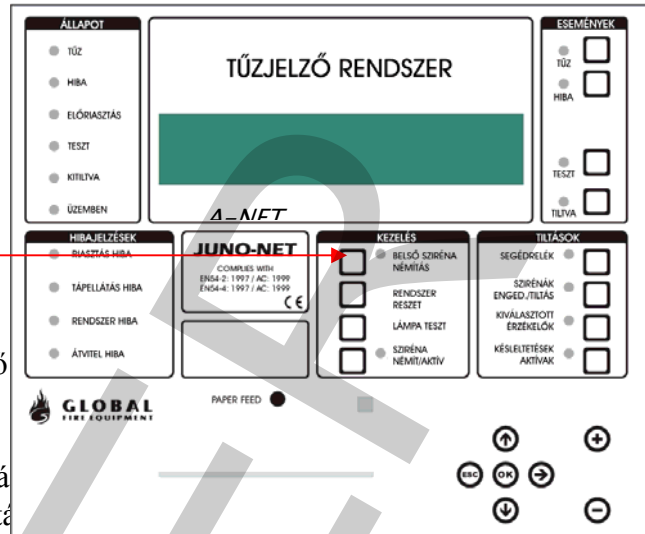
ÁLLAPOT
TŰZ
HIBA
ELŐRIASZTÁS
TESZT
KITILTVA
ÜZEMBEN

TŰZJELZŐ RENDSZER

4–NET

ESEMÉNYEK
TŰZ
HIBA
TESZT
TILTVA

HIBAJELZÉSEK
RIASZTÁS HIBA
TÁPELLÁTÁS HIBA
RENDSZER HIBA
ÁTVITEL HIBA

JUNO-NET
COMPLIES WITH
EN54-2: 1997 / AC: 1999
EN54-4: 1997 / AC: 1999

KEZELÉS
BELSŐ SZIRÉNA NÉMÍTÁS
RENDSZER RESZET
LÁMPA TESZT
SZIRÉNA NÉMÍT/AKTÍV

TILTÁSOK
SEGÉDRELÉK
SZIRÉNÁK ENGED./TILTÁS
KIVÁLASZTOTT ÉRZÉKELŐK
KÉSLELTETÉSEK AKTÍVAK

ó

GLOBAL
FIRE EQUIPMENT

PAPER FEED

á
á

ESC OK